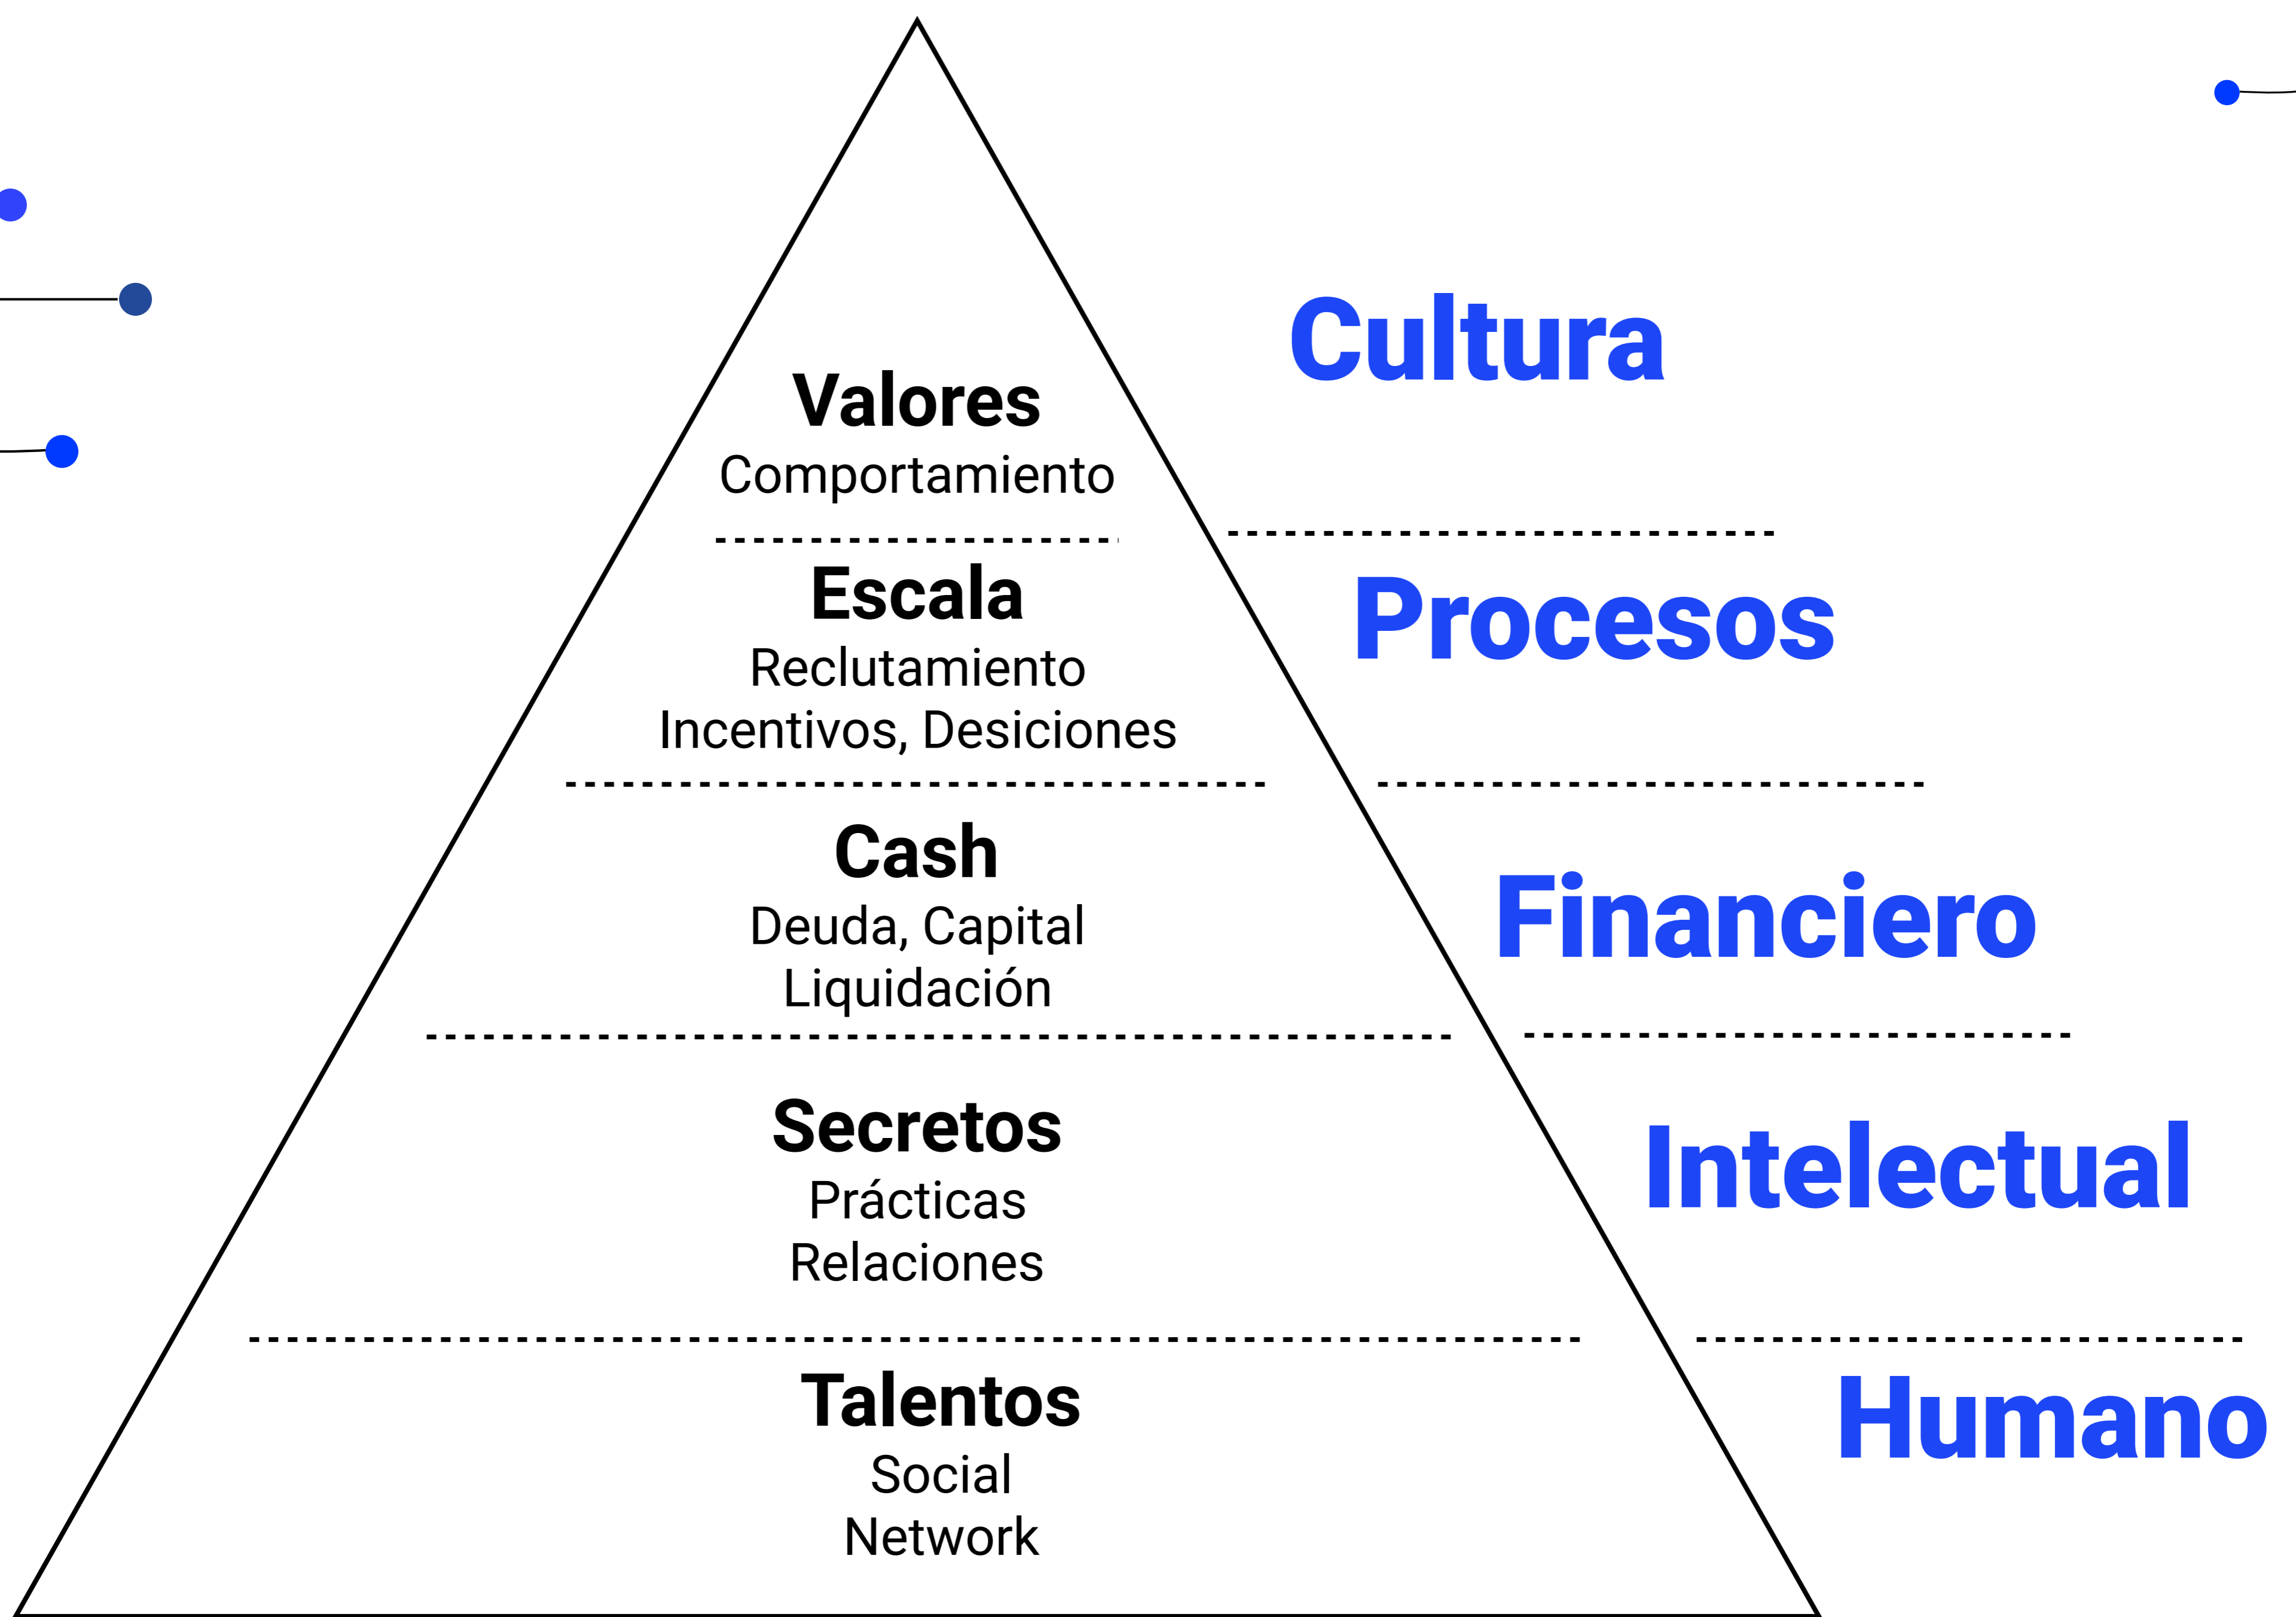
Valores
Comportamiento

Cultura

Escala
Reclutamiento
Incentivos, Desiciones

Procesos

Cash
Deuda, Capital
Liquidación

Financiero

Secretos
Prácticas
Relaciones

Intelectual

Talentos
Social
Network

Humano